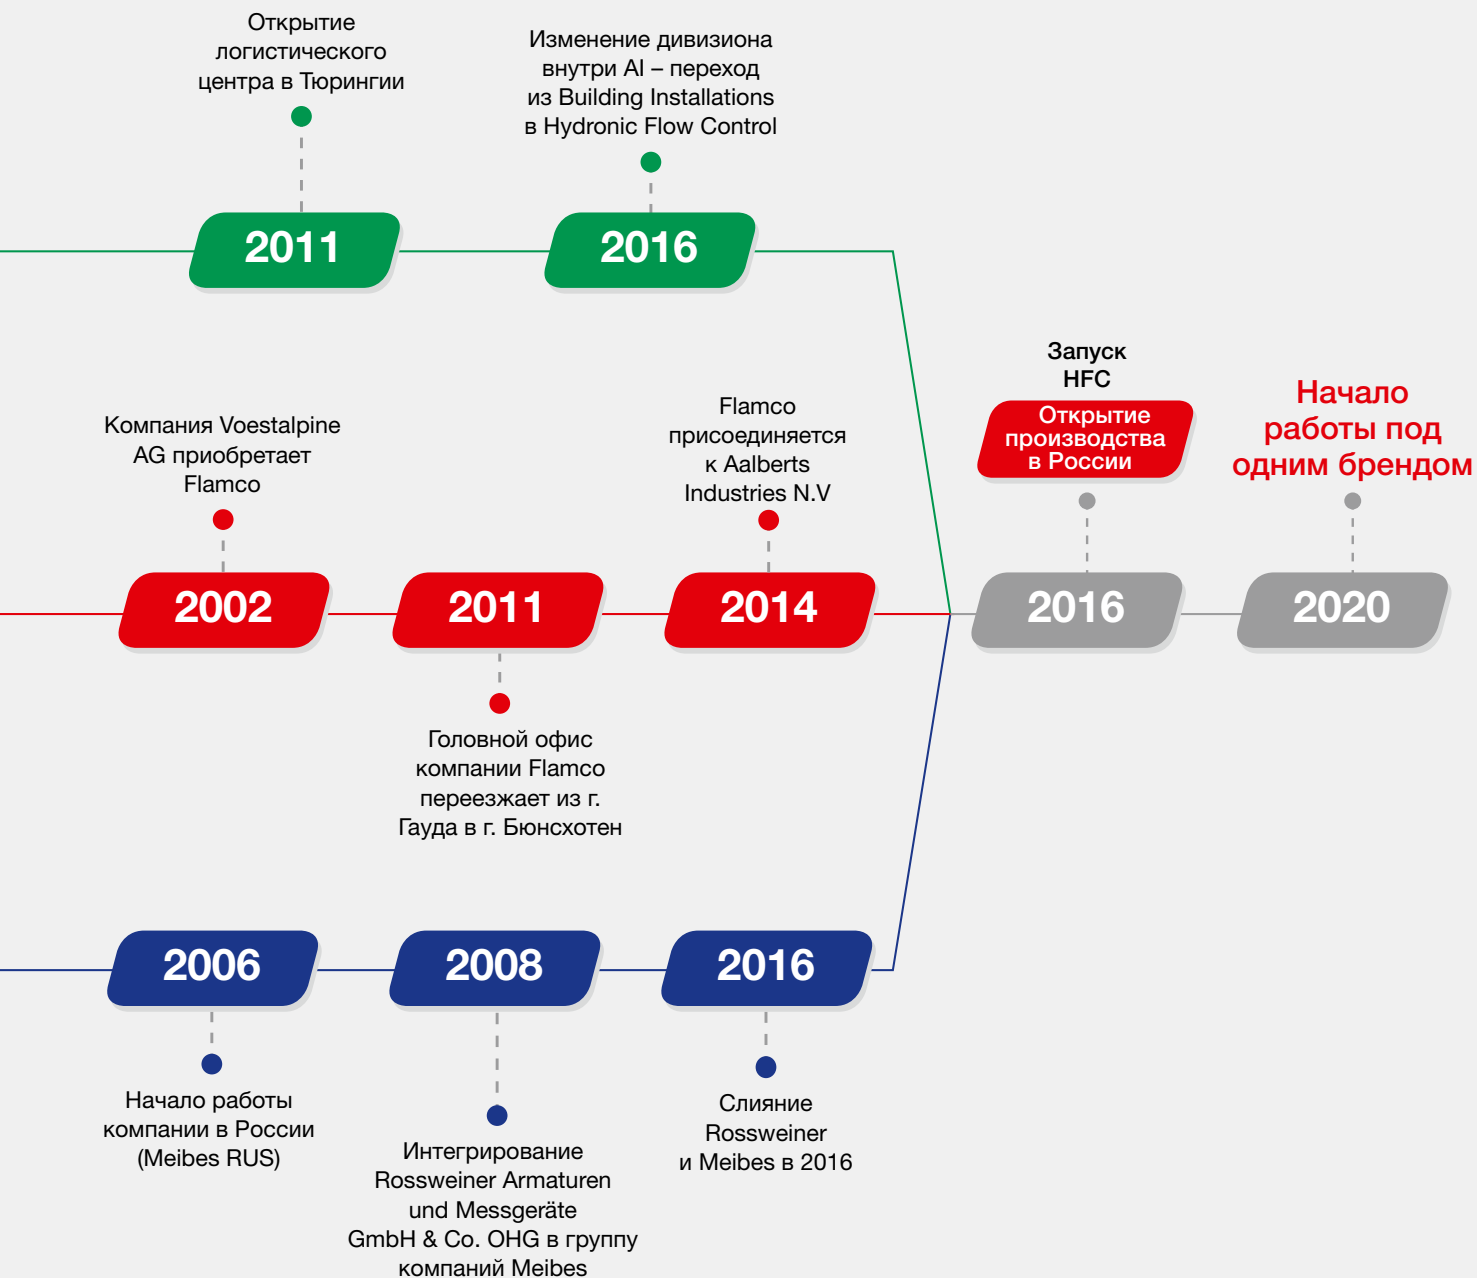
Открытие логистического центра в Тюрингии

2011

Изменение дивизиона внутри AI – переход из Building Installations в Hydronic Flow Control

2016

Компания Voestalpine AG приобретает Flamco

2002

2011

Головной офис компании Flamco переезжает из г. Гауда в г. Бюнсхотен

Flamco присоединяется к Aalberts Industries N.V

2014

Запуск HFC

Открытие производства в России

2016

Начало работы под одним брендом

2020

2006

Начало работы компании в России (Meibes RUS)

2008

Интегрирование Rossweiner Armaturen und Messgeräte GmbH & Co. OHG в группу компаний Meibes

2016

Слияние Rossweiner и Meibes в 2016